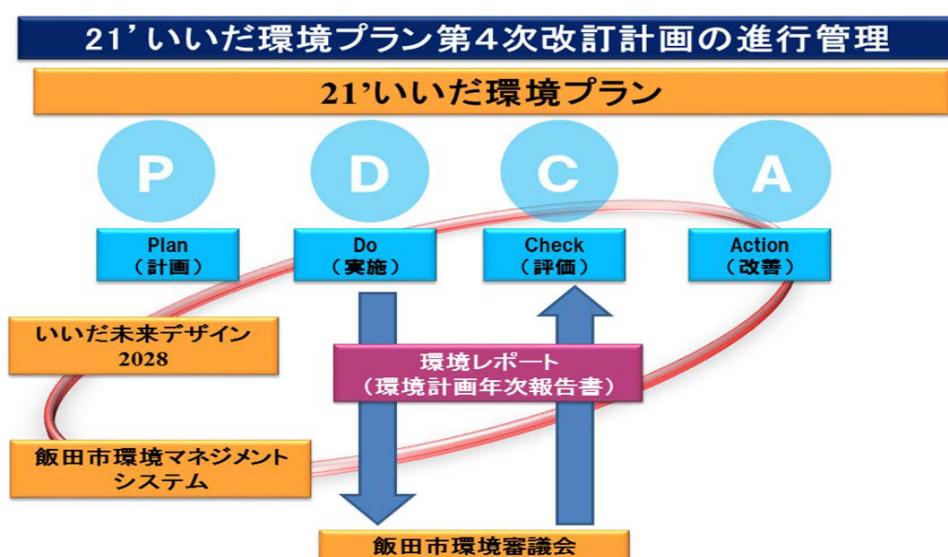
21’いいだ環境プラン第４次改訂計画の進行管理

21’いいだ環境プラン

P

D

C

A

Plan
（計画）

Do
（実施）

Check
（評価）

Action
（改善）

いいだ未来デザイン
2028

環境レポート
（環境計画年次報告書）

飯田市環境マネジメント
システム

飯田市環境審議会